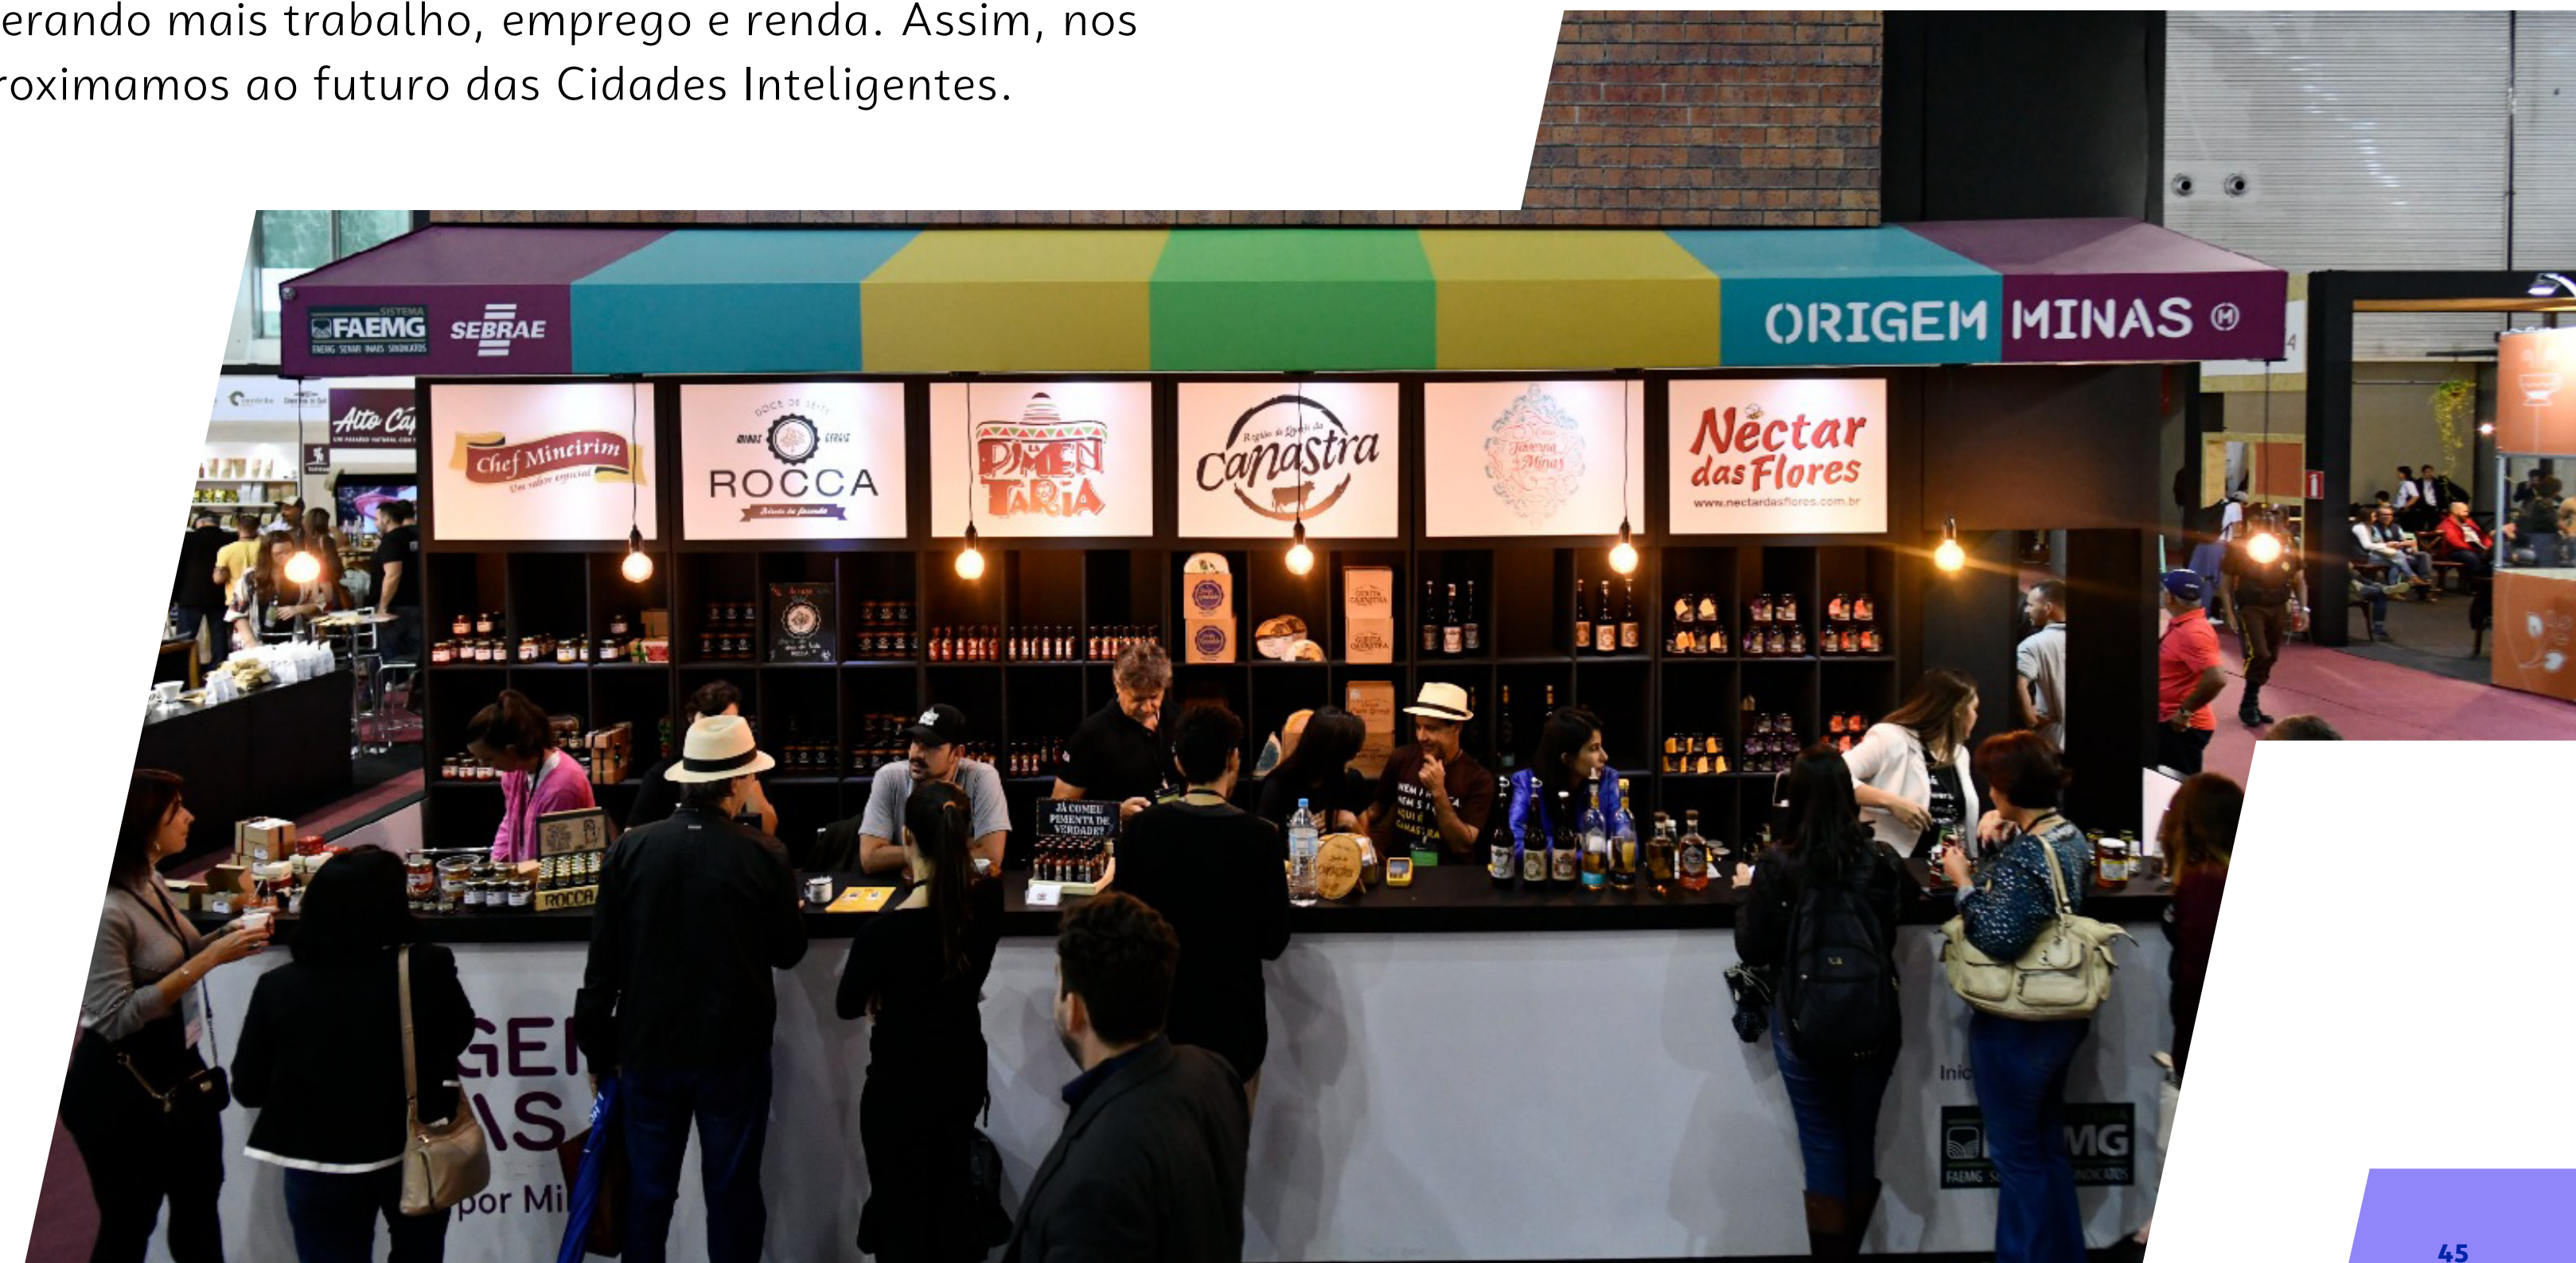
erando mais trabalho, emprego e renda. Assim, nos roximamos ao futuro das Cidades Inteligentes.

SISTEMA FAEMG FAEMG SENAR INAES SINDICATOS SEBRAE ORIGEM MINAS

Alto Ca

Chef Mineirim Um sabor especial

DOCE DE LEITE MINAS GERAIS ROCCA

PIMENTARIA

Região do Queijo da Canastra

Nectar das Flores www.nectardasflores.com.br

JÁ COMEU PIMENTA DE VERDADE?

ROCCA

GE IS por Mi

Inic

MG FAEMG

45